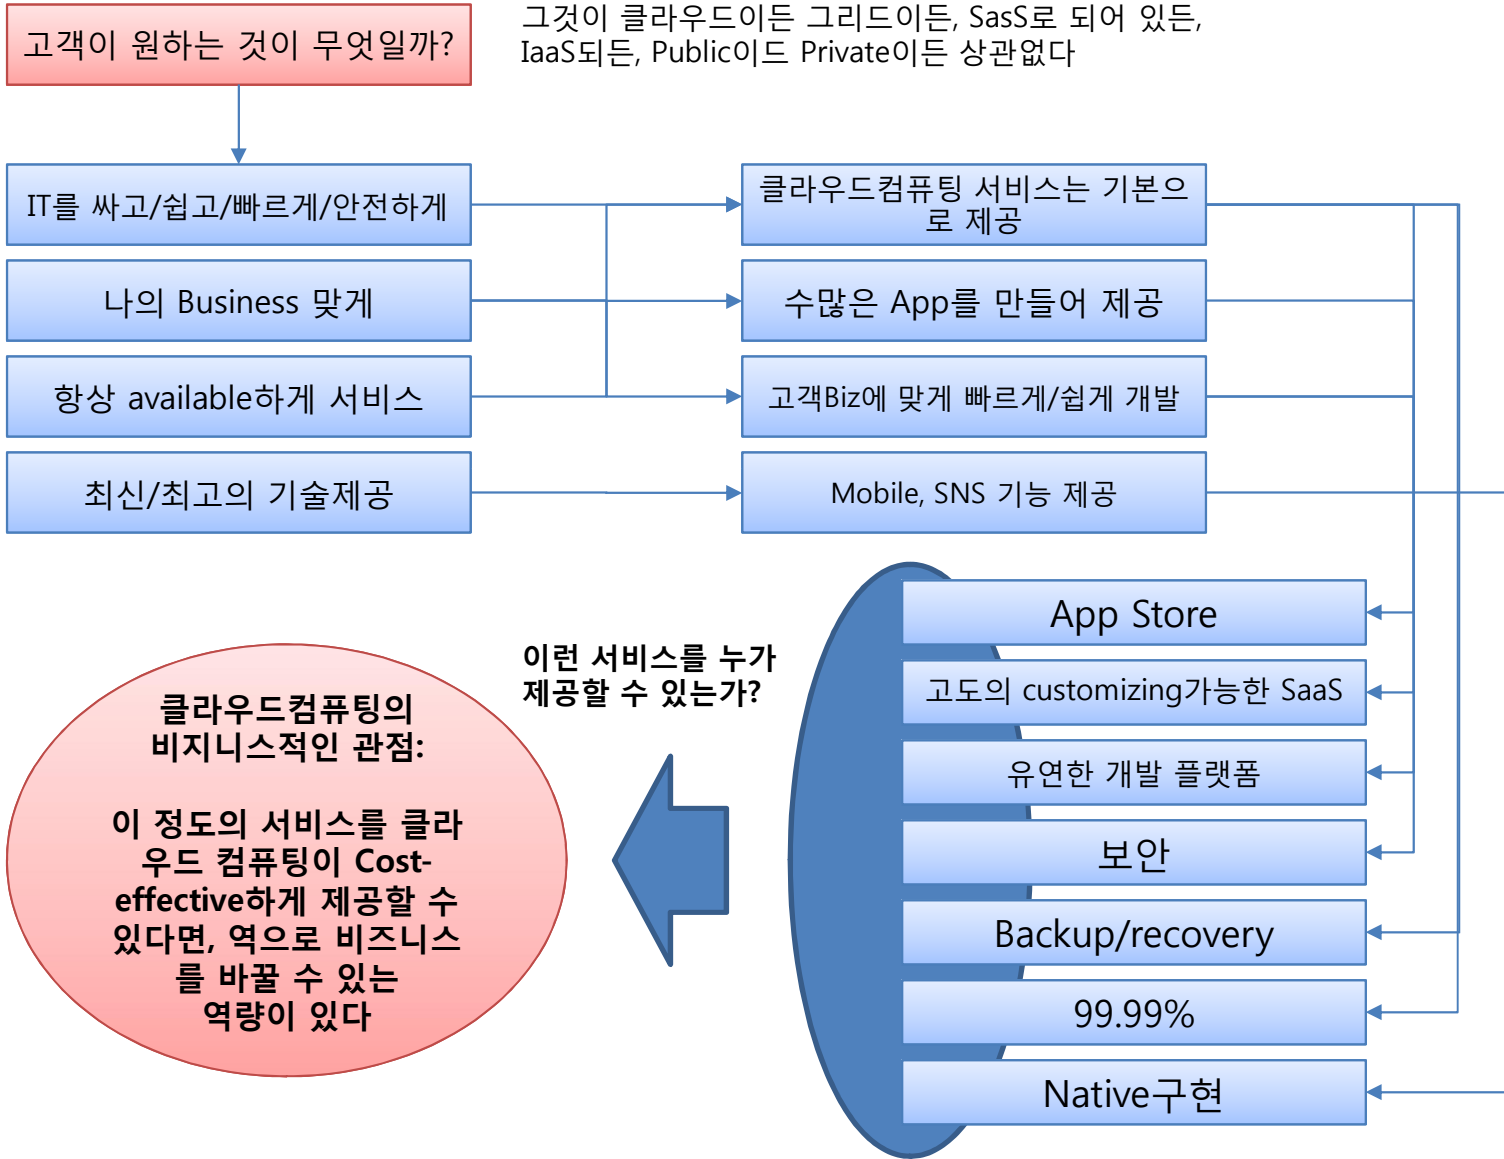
고객이 원하는 것이 무엇일까?

그것이 클라우드이든 그리드이든, SasS로 되어 있든, IaaS되든, Public이드 Private이든 상관없다

IT를 싸고/쉽고/빠르게/안전하게

나의 Business 맞게

항상 available하게 서비스

최신/최고의 기술제공

클라우드컴퓨팅 서비스는 기본으로 제공

수많은 App를 만들어 제공

고객Biz에 맞게 빠르게/쉽게 개발

Mobile, SNS 기능 제공

App Store

고도의 customizing가능한 SaaS

유연한 개발 플랫폼

보안

Backup/recovery

99.99%

Native구현

이런 서비스를 누가 제공할 수 있는가?

클라우드컴퓨팅의 비지니스적인 관점:

이 정도의 서비스를 클라우드 컴퓨팅이 Cost-effective하게 제공할 수 있다면, 역으로 비즈니스를 바꿀 수 있는 역량이 있다